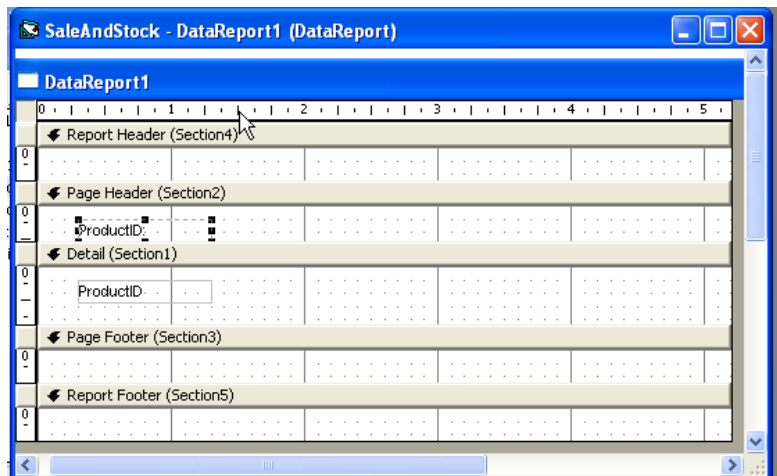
SaleAndStock - DataReport1 (DataReport)

DataReport1

0 1 2 3 4 5

Report Header (Section4)

0

Page Header (Section2)

0

ProductID:

Detail (Section1)

0

ProductID

Page Footer (Section3)

0

Report Footer (Section5)

0